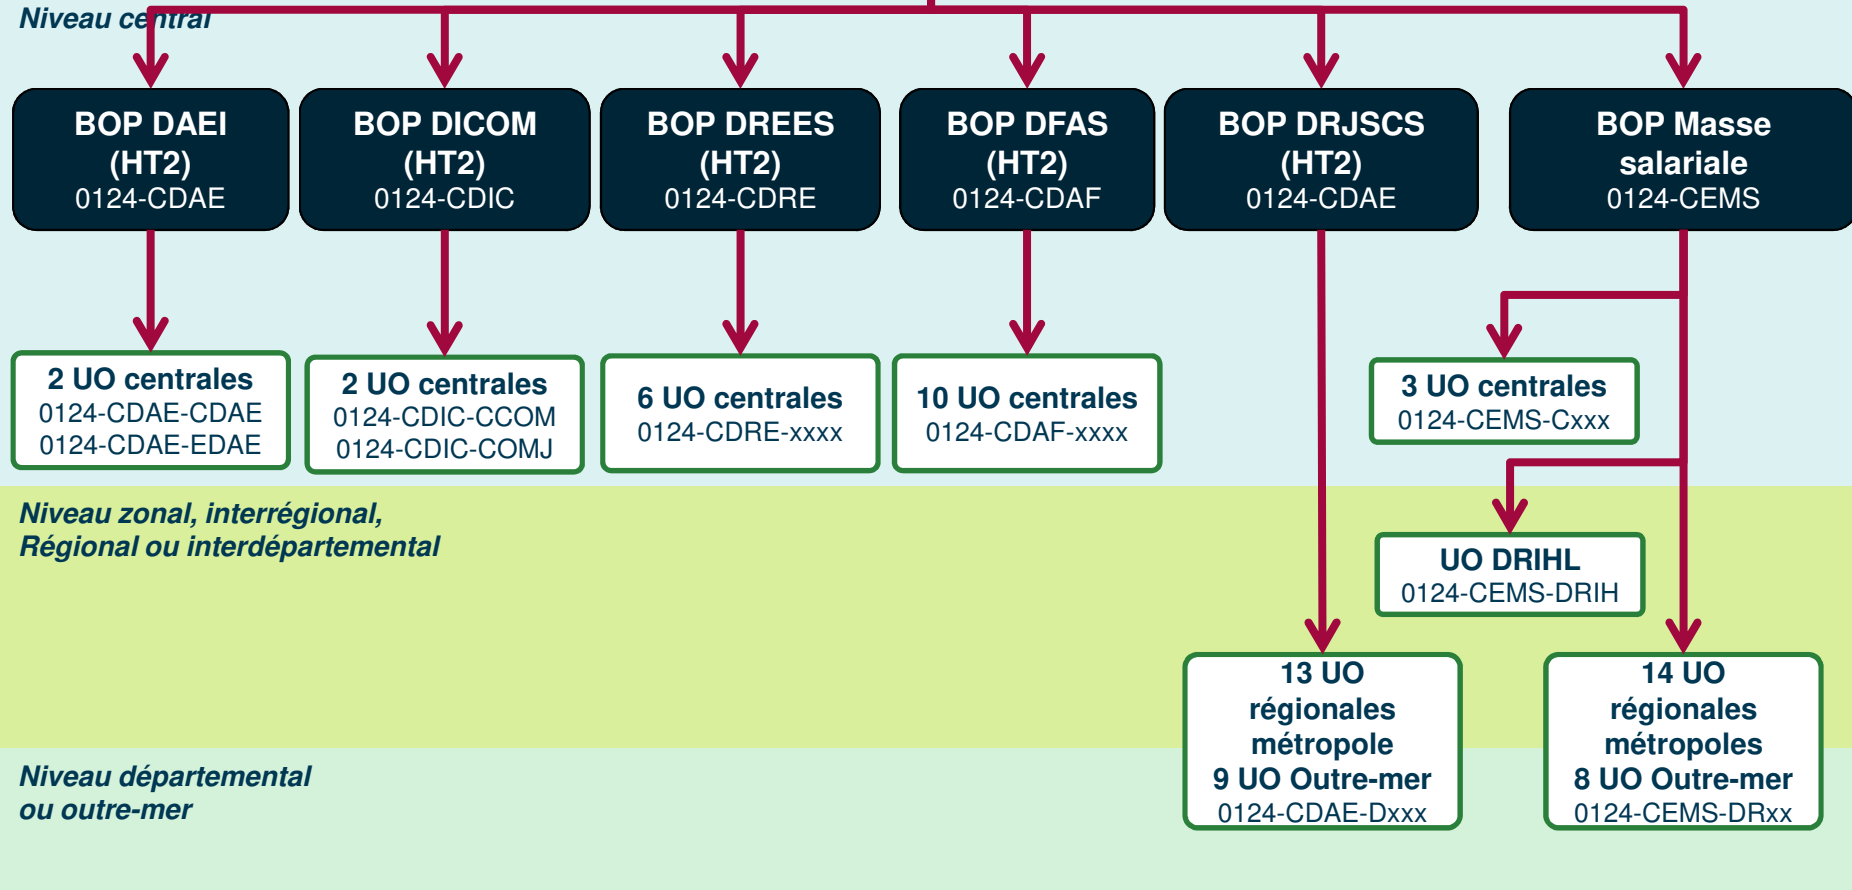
Niveau central

BOP DAEI (HT2) 0124-CDAE

BOP DICOM (HT2) 0124-CDIC

BOP DREES (HT2) 0124-CDRE

BOP DFAS (HT2) 0124-CDAF

BOP DRJSCS (HT2) 0124-CDAE

BOP Masse salariale 0124-CEMS

2 UO centrales
0124-CDAE-CDAE
0124-CDAE-EDAE

2 UO centrales
0124-CDIC-CCOM
0124-CDIC-COMJ

6 UO centrales
0124-CDRE-xxxx

10 UO centrales
0124-CDAF-xxxx

3 UO centrales
0124-CEMS-Cxxx

Niveau zonal, interrégional,
Régional ou interdépartemental

UO DRIHL
0124-CEMS-DRIH

13 UO régionales métropole
9 UO Outre-mer
0124-CDAE-Dxxx

14 UO régionales métropoles
8 UO Outre-mer
0124-CEMS-DRxx

Niveau départemental
ou outre-mer